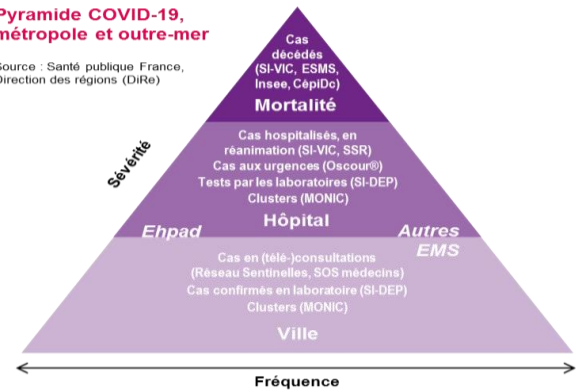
Pyramide COVID-19, métropole et outre-mer

Source : Santé publique France, Direction des régions (DiRe)

Cas décédés (SI-VIC, ESMS, Insee, CépiDc)
Mortalité

Sévérité

Cas hospitalisés, en réanimation (SI-VIC, SSR)
Cas aux urgences (Oscour®)
Tests par les laboratoires (SI-DEP)
Clusters (MONIC)
Hôpital

Ehpad

Autres EMS

Cas en (télé-)consultations (Réseau Sentinelles, SOS médecins)
Cas confirmés en laboratoire (SI-DEP)
Clusters (MONIC)
Ville

Fréquence